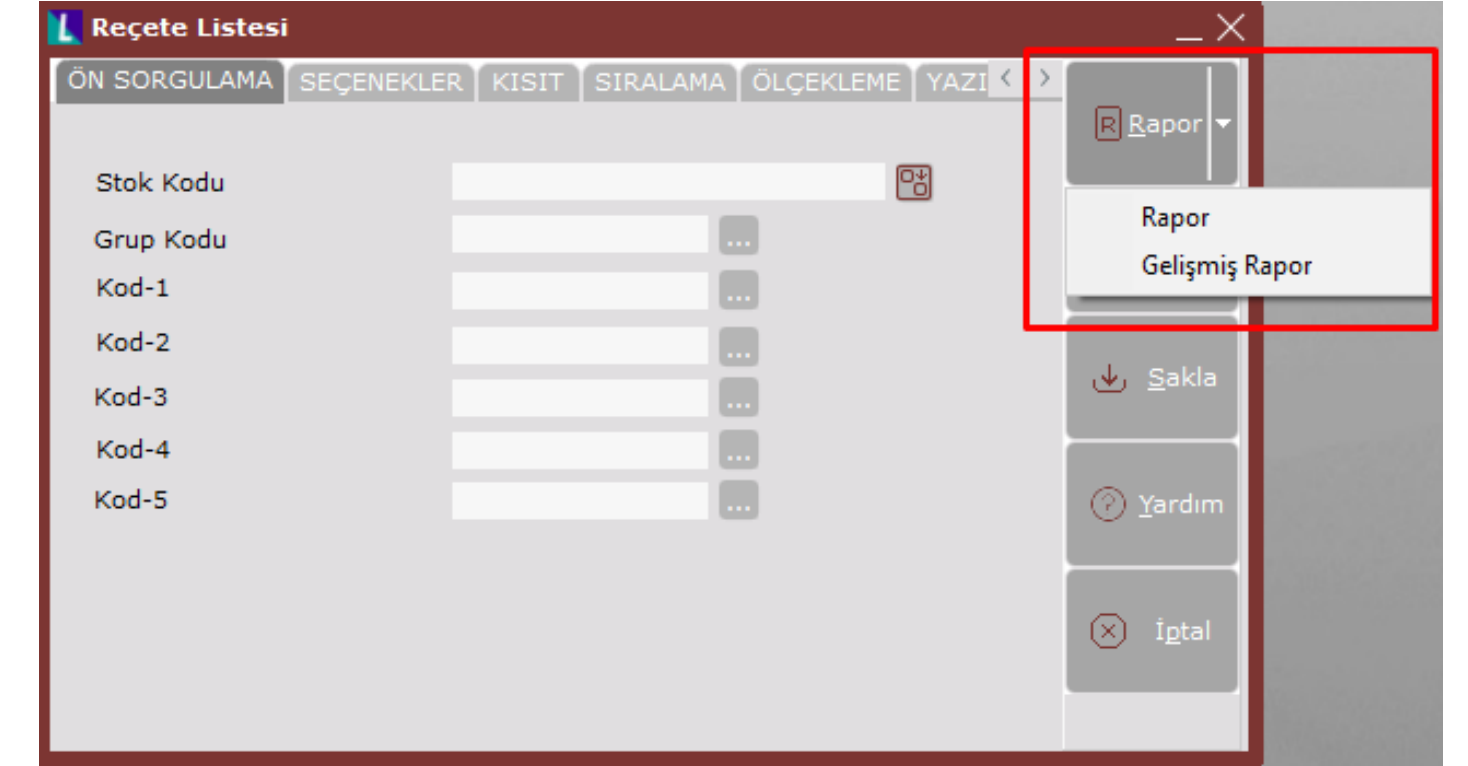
Reçete Listesi

ÖN SORGULAMA | SEÇENEKLER | KISIT | SIRALAMA | ÖLÇEKLEME | YAZI

Stok Kodu
Grup Kodu ...
Kod-1 ...
Kod-2 ...
Kod-3 ...
Kod-4 ...
Kod-5 ...

Rapor
Rapor
Gelişmiş Rapor
Sakla
Yardım
İptal